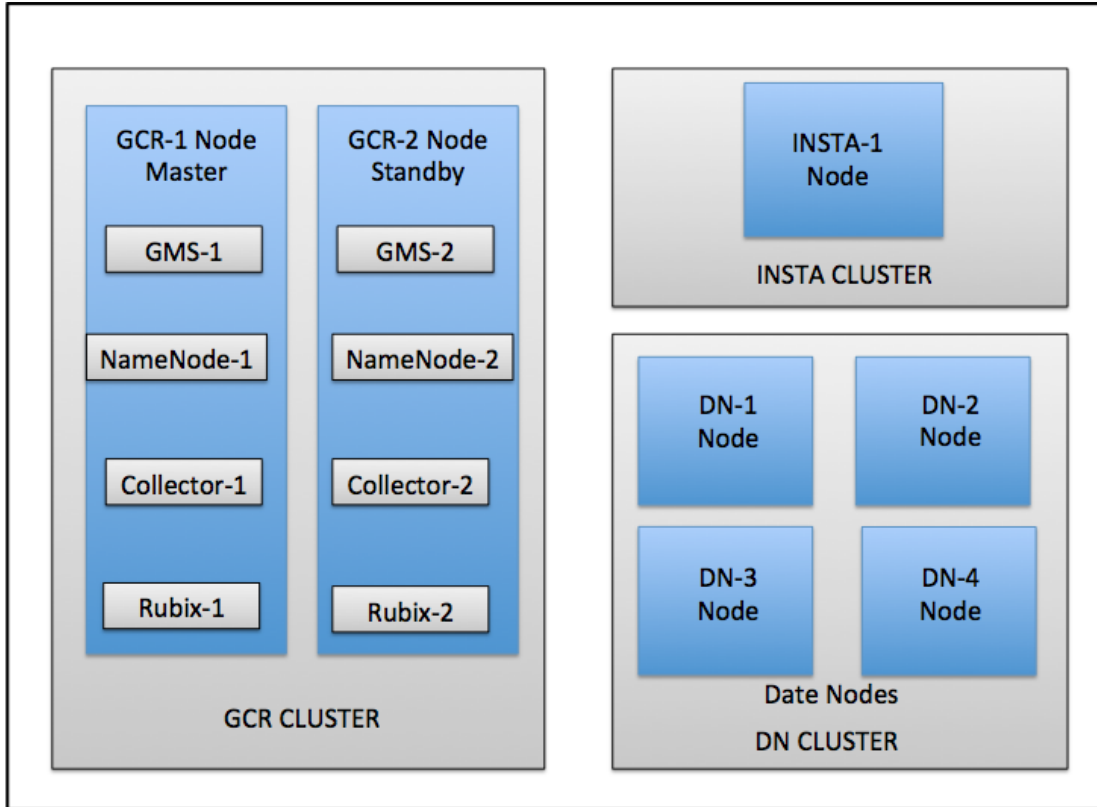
GCR-1 Node Master

GMS-1

NameNode-1

Collector-1

Rubix-1

GCR-2 Node Standby

GMS-2

NameNode-2

Collector-2

Rubix-2

GCR CLUSTER

INSTA-1 Node

INSTA CLUSTER

DN-1 Node

DN-2 Node

DN-3 Node

DN-4 Node

Date Nodes

DN CLUSTER